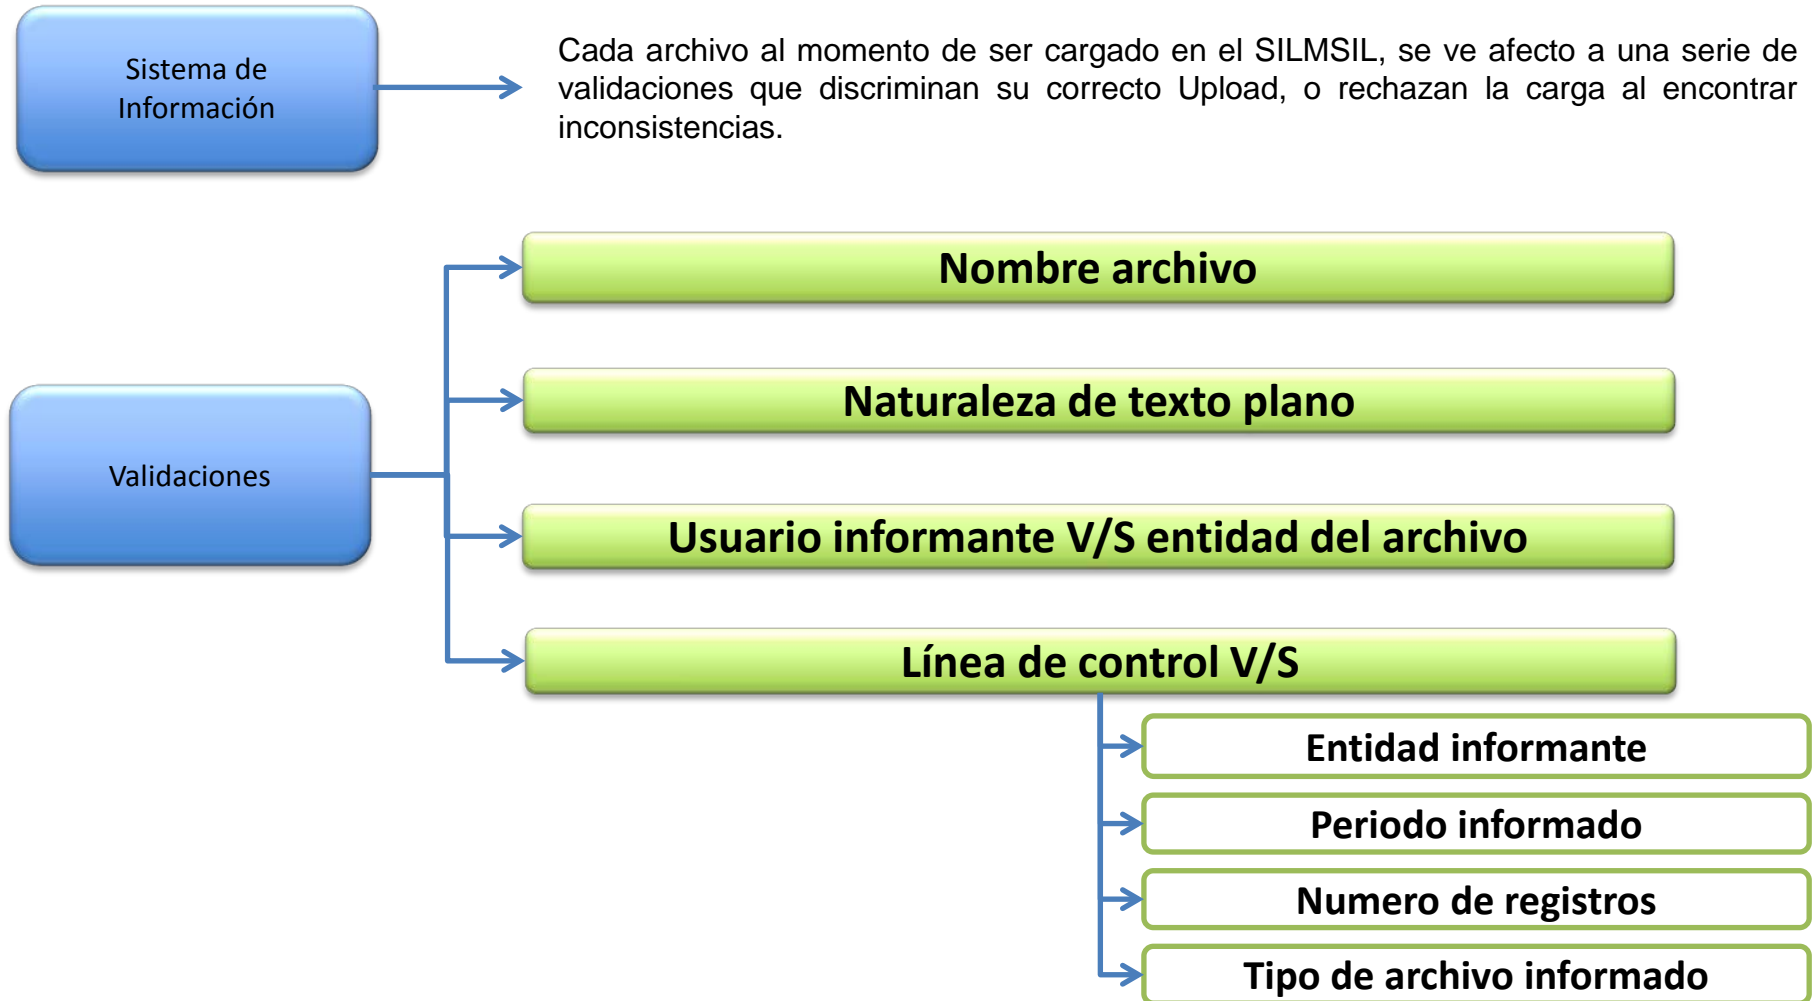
Sistema de Información

Cada archivo al momento de ser cargado en el SILMSIL, se ve afecto a una serie de validaciones que discriminan su correcto Upload, o rechazan la carga al encontrar inconsistencias.

Validaciones

Nombre archivo

Naturaleza de texto plano

Usuario informante V/S entidad del archivo

Línea de control V/S

Entidad informante

Periodo informado

Numero de registros

Tipo de archivo informado